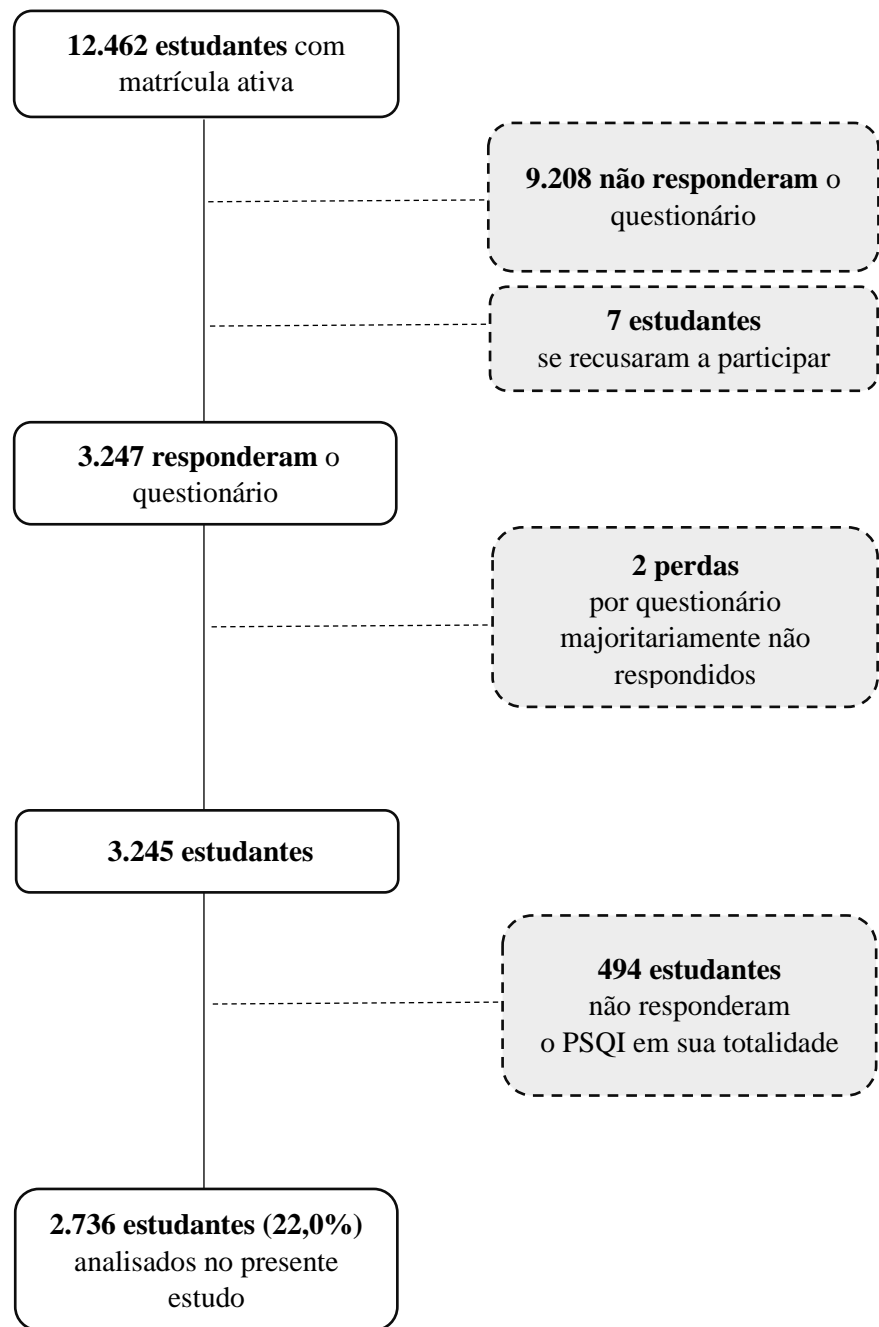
12.462 estudantes com matrícula ativa

9.208 não responderam o questionário

7 estudantes se recusaram a participar

3.247 responderam o questionário

2 perdas por questionário majoritariamente não respondidos

3.245 estudantes

494 estudantes não responderam o PSQI em sua totalidade

2.736 estudantes (22,0%) analisados no presente estudo